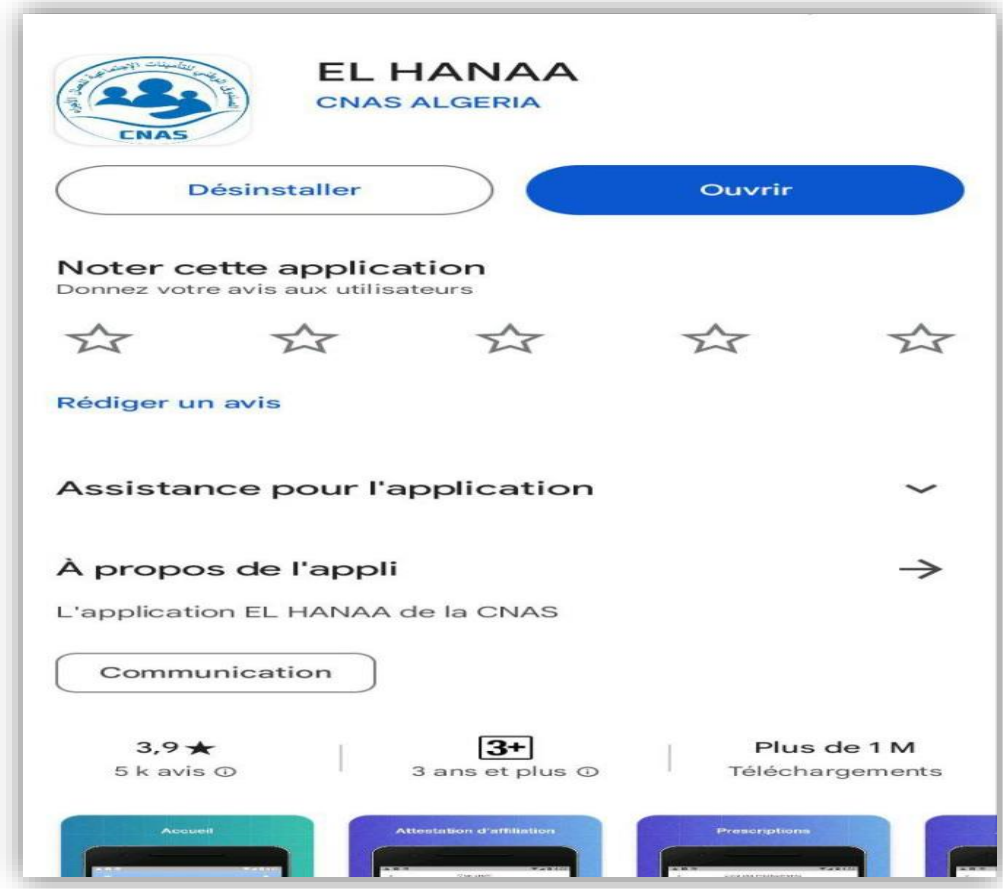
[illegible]
CNAS

EL HANAA
CNAS ALGERIA

Désinstaller

Ouvrir

Noter cette application
Donnez votre avis aux utilisateurs

Rédiger un avis

Assistance pour l'application

À propos de l'appli

L'application EL HANAA de la CNAS

Communication

3,9 ★
5 k avis ⓘ

3+
3 ans et plus ⓘ

Plus de 1 M
Téléchargements

Accueil

Attestation d'affiliation

Prescriptions